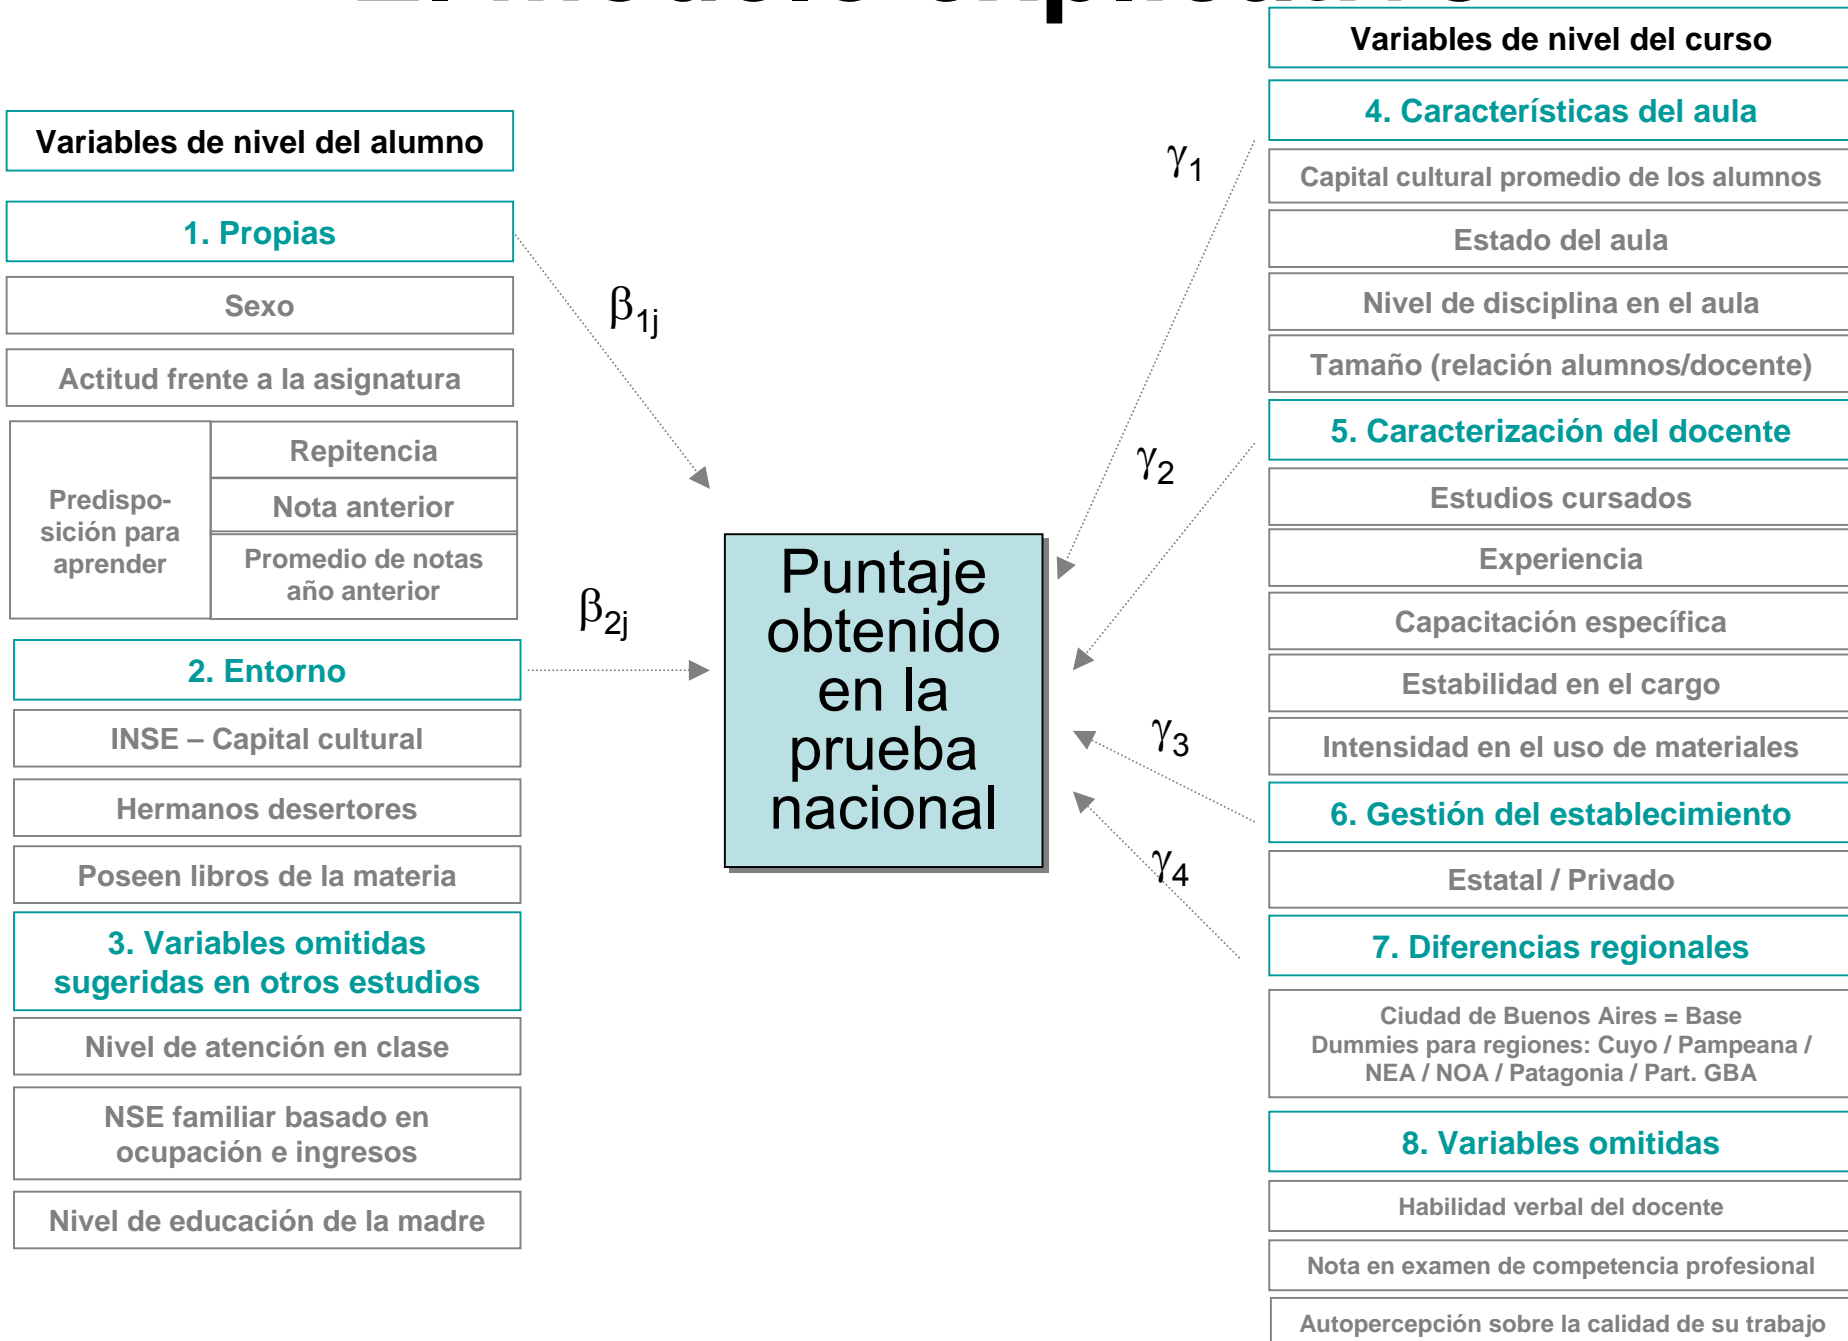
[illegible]

Variables de nivel del alumno

1. Propias

Sexo

Actitud frente a la asignatura

Predisposición para aprender

Repitencia

Nota anterior

Promedio de notas año anterior

2. Entorno

INSE – Capital cultural

Hermanos desertores

Poseen libros de la materia

3. Variables omitidas sugeridas en otros estudios

Nivel de atención en clase

NSE familiar basado en ocupación e ingresos

Nivel de educación de la madre

$\beta_{1j}$

$\beta_{2j}$

Puntaje obtenido en la prueba nacional

$\gamma_1$

$\gamma_2$

$\gamma_3$

$\gamma_4$

Variables de nivel del curso

4. Características del aula

Capital cultural promedio de los alumnos

Estado del aula

Nivel de disciplina en el aula

Tamaño (relación alumnos/docente)

5. Caracterización del docente

Estudios cursados

Experiencia

Capacitación específica

Estabilidad en el cargo

Intensidad en el uso de materiales

6. Gestión del establecimiento

Estatal / Privado

7. Diferencias regionales

Ciudad de Buenos Aires = Base
Dummies para regiones: Cuyo / Pampeana / NEA / NOA / Patagonia / Part. GBA

8. Variables omitidas

Habilidad verbal del docente

Nota en examen de competencia profesional

Autopercepción sobre la calidad de su trabajo